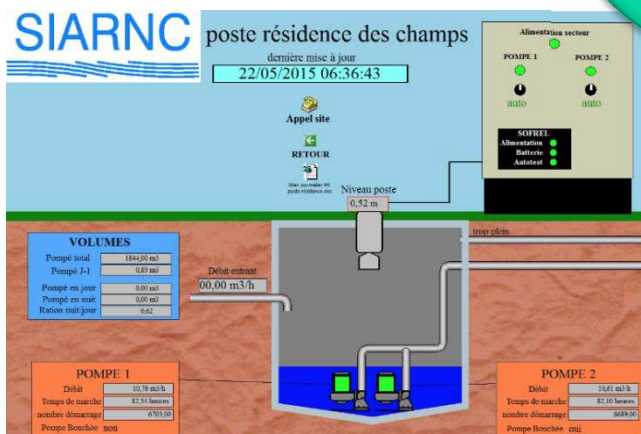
SIARNC

poste résidence des champs

dernière mise à jour

22/05/2015 06:36:43

Alimentation secteur

POMPE 1

POMPE 2

auto

auto

Appel site

RETOUR

Bilan journalier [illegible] poste résidence des

SOFREL

Alimentation

Batterie

Autotest

Niveau poste

0,52 m

trop plein

VOLUMES

| | |
|---|---|
| Pompé total | 1844,00 m3 |
| Pompé J-1 | 0,89 m3 |
| Pompé en jour | 0,00 m3 |
| Pompé en nuit | 0,00 m3 |
| Ration nuit/jour | 0,62 |

Débit entrant

00,00 m3/h

POMPE 1

| | |
|---|---|
| Débit | 10,76 m3/h |
| Temps de marche | 82,34 heures |
| nombre démarrage | 6703,00 |
| Pompe Bouchée | non |

POMPE 2

| | |
|---|---|
| Débit | 10,61 m3/h |
| Temps de marche | 82,10 heures |
| nombre démarrage | 6689,00 |
| Pompe Bouchée | oui |